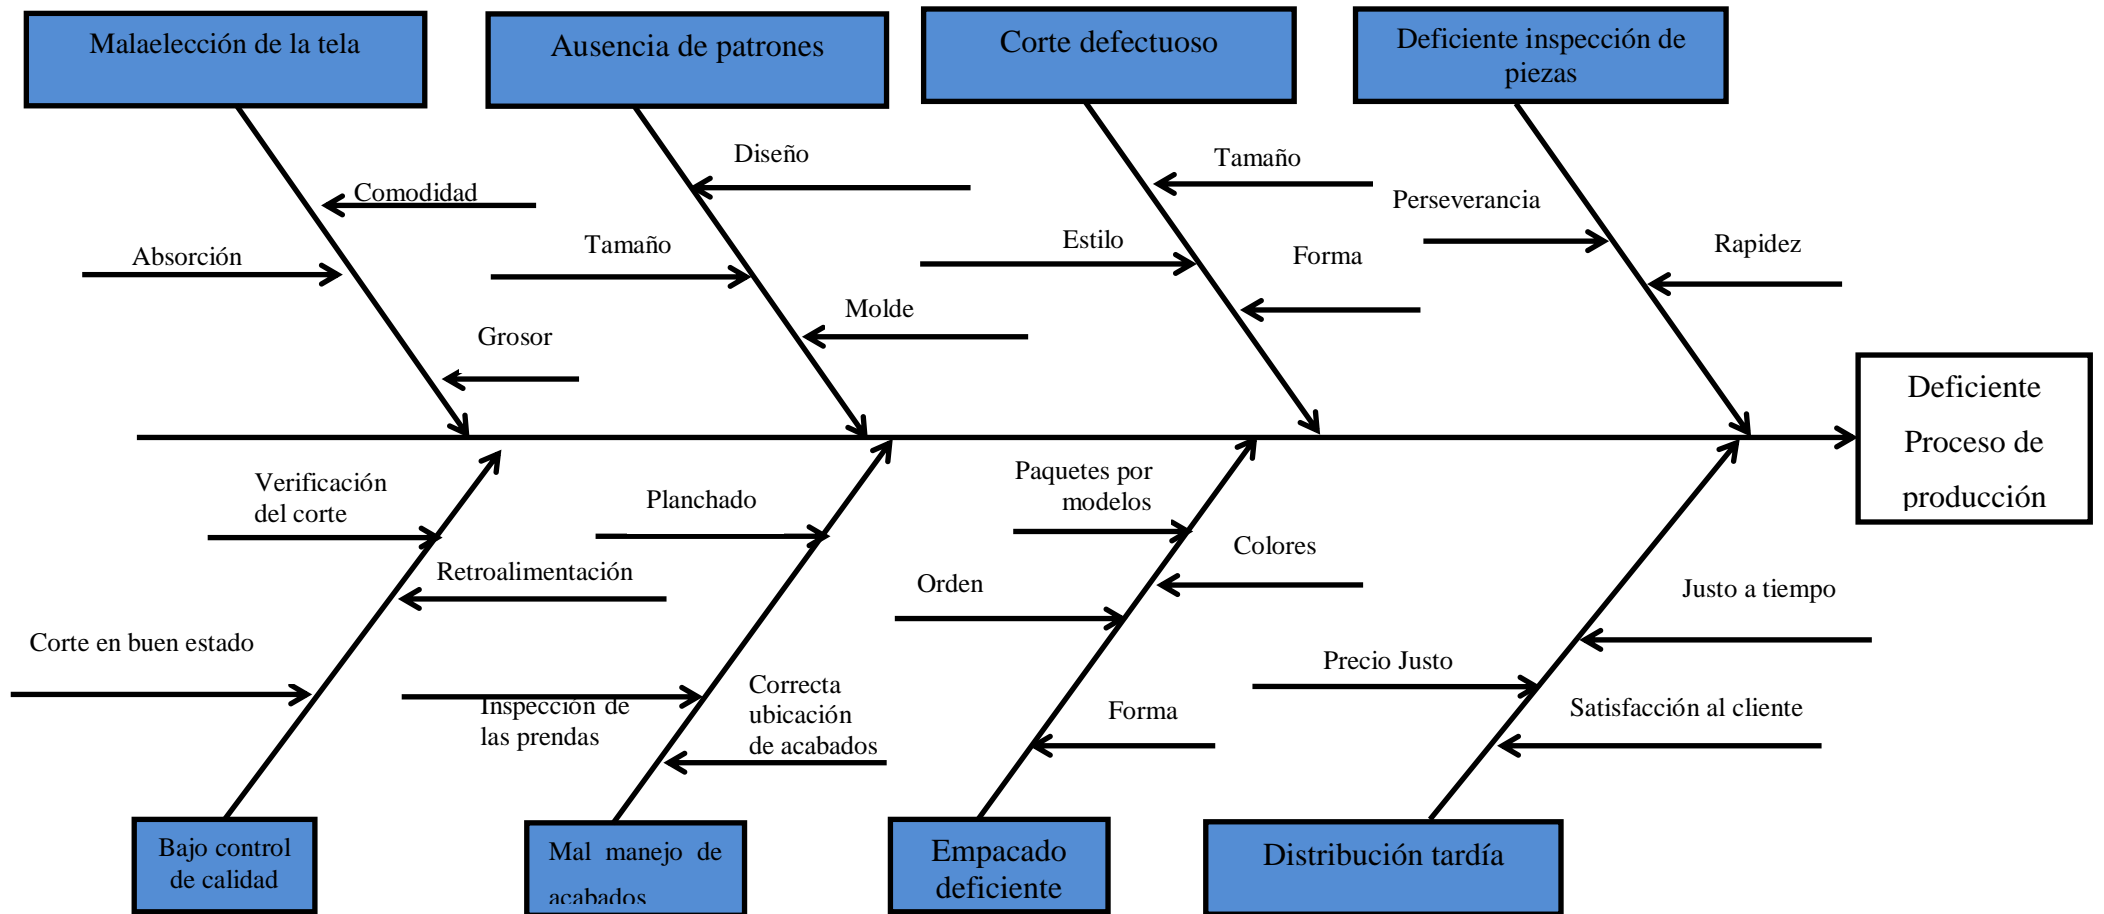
Malaelección de la tela

Ausencia de patrones

Corte defectuoso

Deficiente inspección de piezas

Comodidad

Absorción

Grosor

Diseño

Tamaño

Molde

Tamaño

Estilo

Forma

Perseverancia

Rapidez

Deficiente Proceso de producción

Verificación del corte

Retroalimentación

Corte en buen estado

Planchado

Inspección de las prendas

Correcta ubicación de acabados

Paquetes por modelos

Colores

Orden

Forma

Justo a tiempo

Precio Justo

Satisfacción al cliente

Bajo control de calidad

Mal manejo de acabados

Empacado deficiente

Distribución tardía